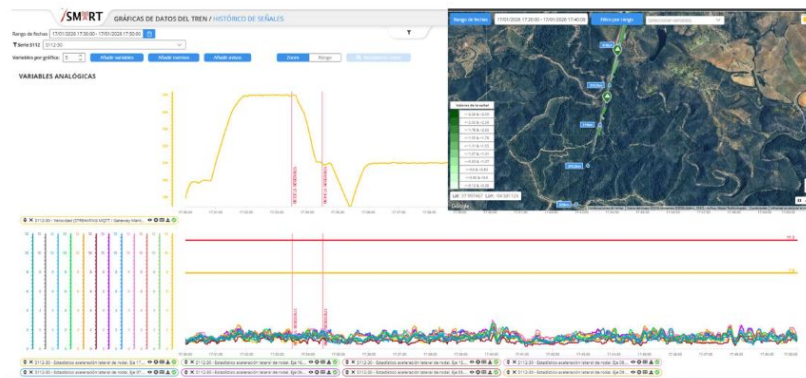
SMART GRÁFICAS DE DATOS DEL TREN / HISTÓRICO DE SEÑALES

Rango de fechas 17/01/2026 17:30:00 - 17/01/2026 17:40:00

Serie 5112 3112-20

Variables por gráfico 5 Añadir variables Añadir eventos Añadir avisos Zoom Rango

VARIABLES ANALÓGICAS

Rango de fechas 17/01/2026 17:30:00 - 17/01/2026 17:40:00 Filtro por rango Seleccionar variables

Historico de la señal

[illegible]

3112-20 - Velocidad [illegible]

3112-20 - Estadístico aceleración lateral de rodaj. Eje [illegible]